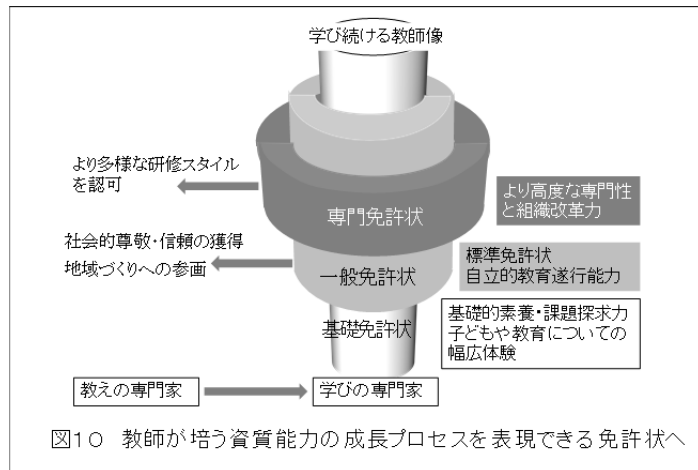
学び続ける教師像

より多様な研修スタイルを認可

より高度な専門性と組織改革力

専門免許状

社会的尊敬・信頼の獲得
地域づくりへの参画

標準免許状
自立的教育遂行能力

一般免許状

基礎的素養・課題探求力
子どもや教育についての幅広体験

基礎免許状

教えの専門家

学びの専門家

図10　教師が培う資質能力の成長プロセスを表現できる免許状へ